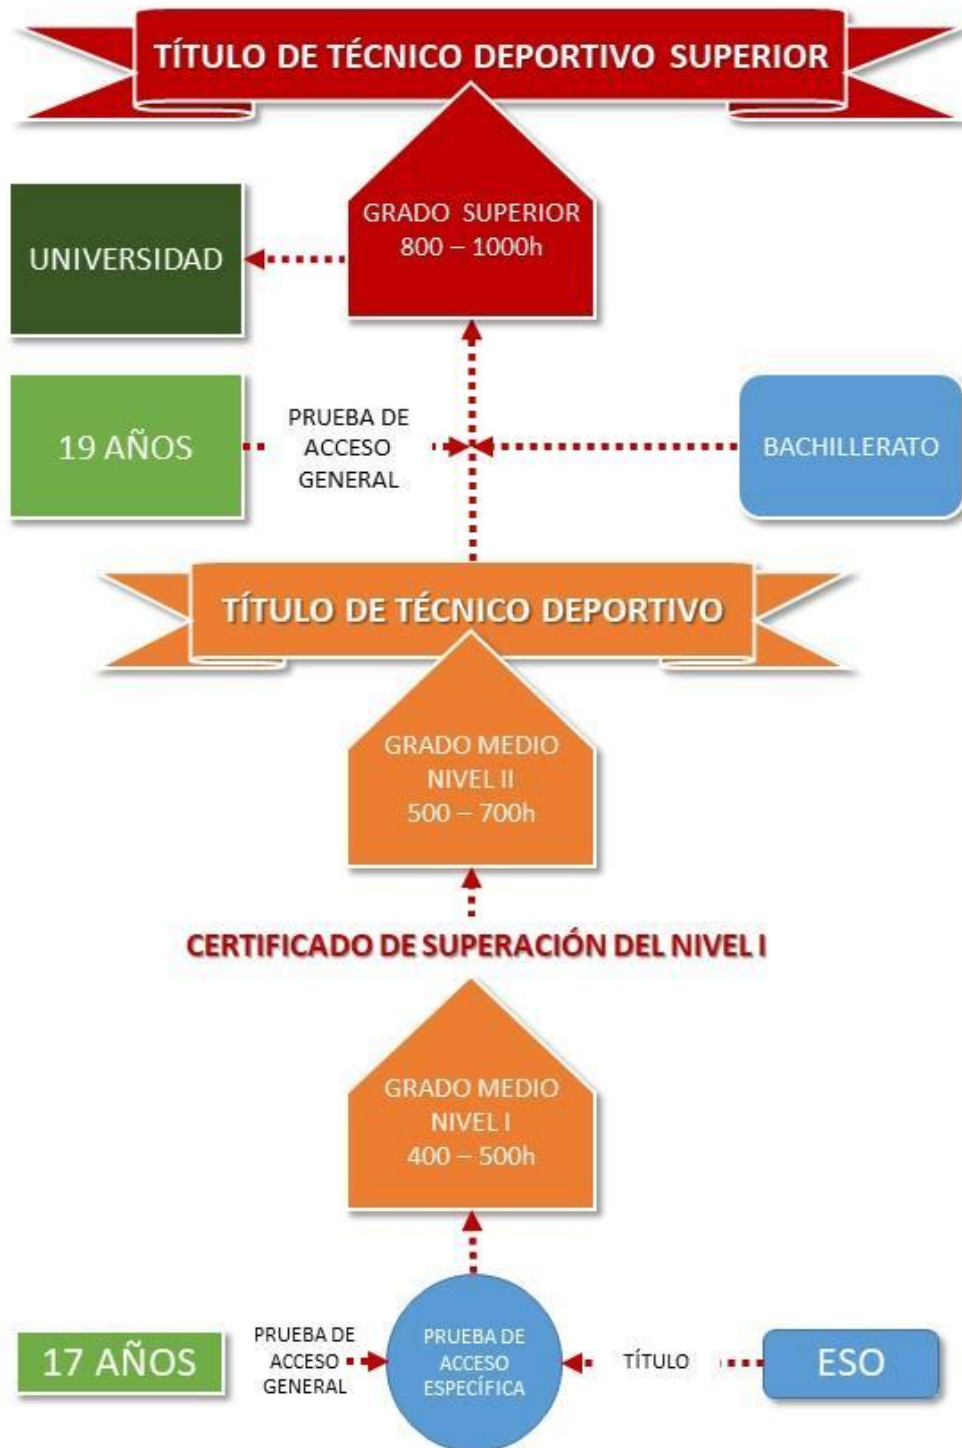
TÍTULO DE TÉCNICO DEPORTIVO SUPERIOR

UNIVERSIDAD

GRADO SUPERIOR
800 – 1000h

19 AÑOS

PRUEBA DE ACCESO GENERAL

BACHILLERATO

TÍTULO DE TÉCNICO DEPORTIVO

GRADO MEDIO
NIVEL II
500 – 700h

CERTIFICADO DE SUPERACIÓN DEL NIVEL I

GRADO MEDIO
NIVEL I
400 – 500h

17 AÑOS

PRUEBA DE ACCESO GENERAL

PRUEBA DE ACCESO ESPECÍFICA

TÍTULO

ESO